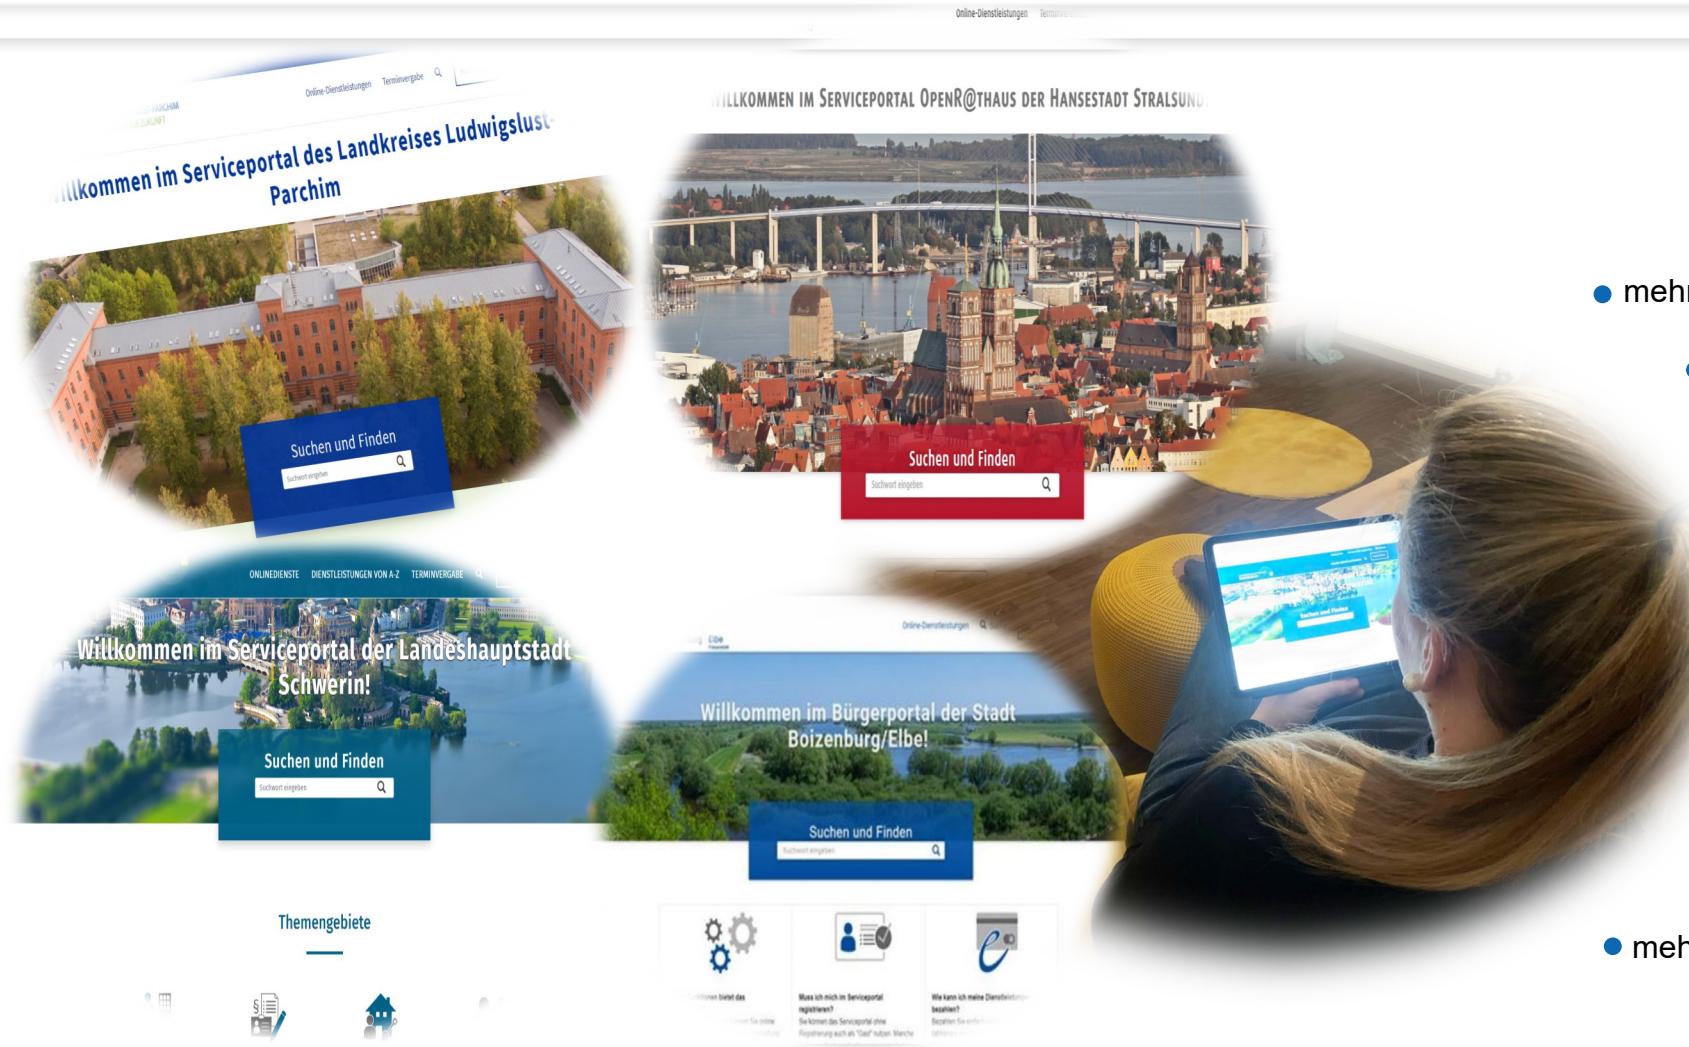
Online-Dienstleistungen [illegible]

Online-Dienstleistungen Terminvergabe

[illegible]llkommen im Serviceportal des Landkreises Ludwigslust-Parchim

Suchen und Finden

Suchwort eingeben

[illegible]ILLKOMMEN IM SERVICEPORTAL OPENR@THAUS DER HANSESTADT STRALSUN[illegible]

Suchen und Finden

Suchwort eingeben

● mehr

ONLINEDIENSTE DIENSTLEISTUNGEN VON A-Z TERMINVERGABE

Willkommen im Serviceportal der Landeshauptstadt Schwerin!

Suchen und Finden

Suchwort eingeben

Themengebiete

Online-Dienstleistungen

Willkommen im Bürgerportal der Stadt Boizenburg/Elbe!

Suchen und Finden

Suchwort eingeben

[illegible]

Muss ich mich im Serviceportal registrieren?

Wie kann ich meine Dienstleistungen bezahlen?

● meh